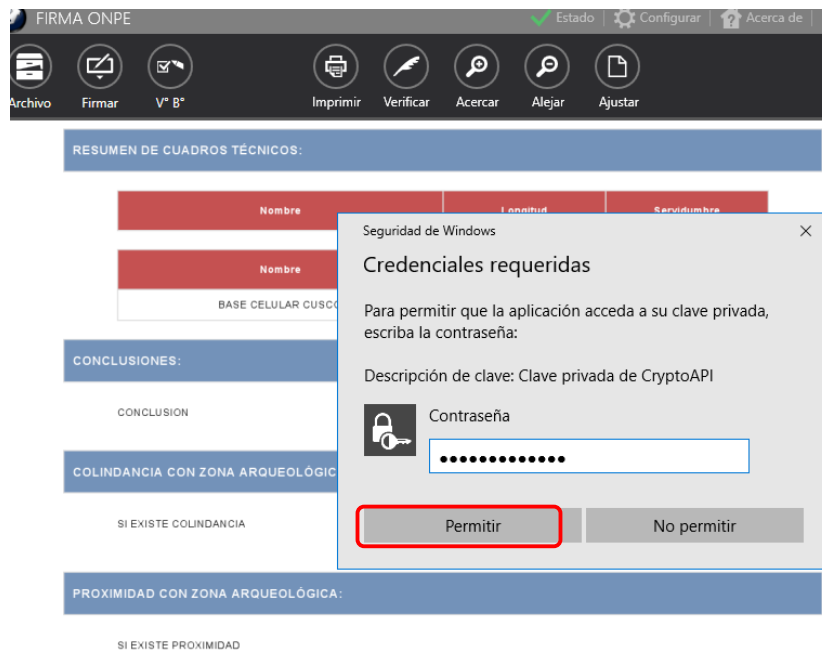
FIRMA ONPE
Estado | Configurar | Acerca de

Archivo Firmar V° B° Imprimir Verificar Acercar Alejar Ajustar

RESUMEN DE CUADROS TÉCNICOS:

| Nombre | Longitud | Servidumbre |
|---|---|---|

| Nombre |
|---|
| BASE CELULAR CUSCO |

CONCLUSIONES:

CONCLUSION

COLINDANCIA CON ZONA ARQUEOLÓGIC

SI EXISTE COLINDANCIA

PROXIMIDAD CON ZONA ARQUEOLÓGICA:

SI EXISTE PROXIMIDAD

Seguridad de Windows
×
Credenciales requeridas

Para permitir que la aplicación acceda a su clave privada, escriba la contraseña:

Descripción de clave: Clave privada de CryptoAPI

Contraseña
•••••••••••••

Permitir
No permitir